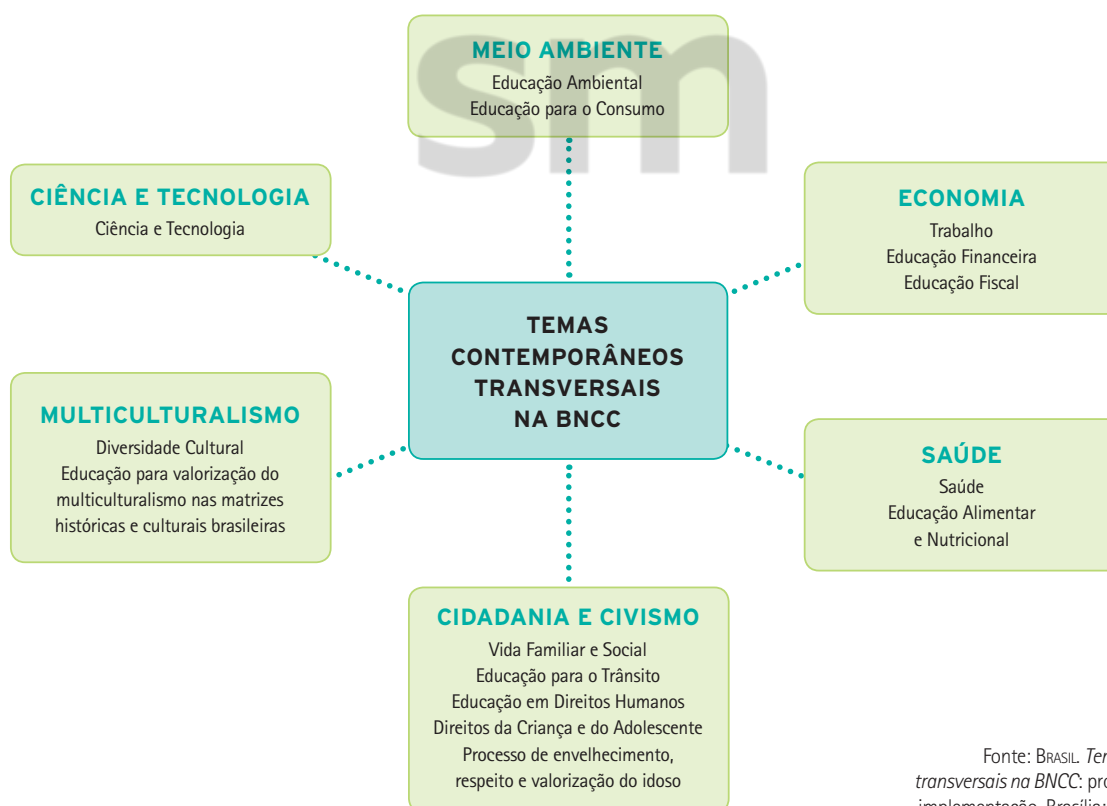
MEIO AMBIENTE
Educação Ambiental
Educação para o Consumo

CIÊNCIA E TECNOLOGIA
Ciência e Tecnologia

ECONOMIA
Trabalho
Educação Financeira
Educação Fiscal

TEMAS CONTEMPORÂNEOS TRANSVERSAIS NA BNCC

MULTICULTURALISMO
Diversidade Cultural
Educação para valorização do multiculturalismo nas matrizes históricas e culturais brasileiras

SAÚDE
Saúde
Educação Alimentar e Nutricional

CIDADANIA E CIVISMO
Vida Familiar e Social
Educação para o Trânsito
Educação em Direitos Humanos
Direitos da Criança e do Adolescente
Processo de envelhecimento, respeito e valorização do idoso

Fonte: BRASIL. Ter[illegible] transversais na BNCC: pro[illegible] implementação. Brasília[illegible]